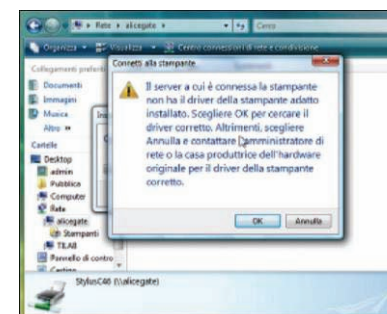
Rete ▸ alicegate ▸ Cerca

Organizza Visualizza Centro connessioni di rete e condivisione

Collegamenti preferiti

Documenti

Immagini

Musica

Altro »

Cartelle

Desktop

admin

Pubblica

Computer

Rete

alicegate

Stampanti

TILAB

Pannello di contro

Cestino

Connetti alla stampante

Il server a cui è connessa la stampante non ha il driver della stampante adatto installato. Scegliere OK per cercare il driver corretto. Altrimenti, scegliere Annulla e contattare l'amministratore di rete o la casa produttrice dell'hardware originale per il driver della stampante corretto.

OK Annulla

StylusC46 (\\alicegate)